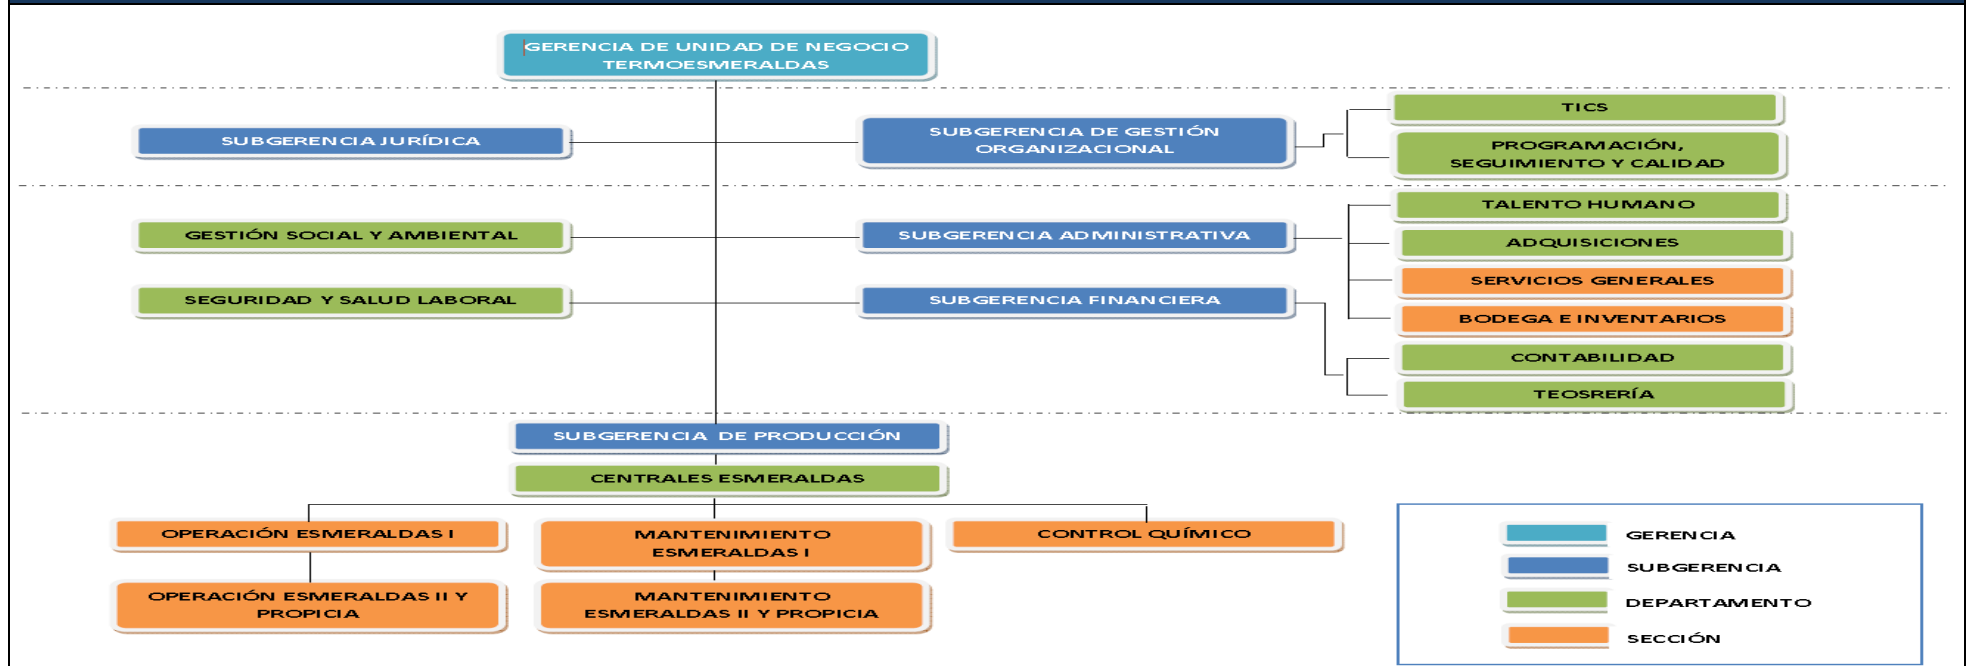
GERENCIA DE UNIDAD DE NEGOCIO TERMOESMERALDAS

SUBGERENCIA JURÍDICA

SUBGERENCIA DE GESTIÓN ORGANIZACIONAL

TICS

PROGRAMACIÓN, SEGUIMIENTO Y CALIDAD

GESTIÓN SOCIAL Y AMBIENTAL

SUBGERENCIA ADMINISTRATIVA

TALENTO HUMANO

ADQUISICIONES

SERVICIOS GENERALES

BODEGA E INVENTARIOS

SEGURIDAD Y SALUD LABORAL

SUBGERENCIA FINANCIERA

CONTABILIDAD

TEOSRERÍA

SUBGERENCIA DE PRODUCCIÓN

CENTRALES ESMERALDAS

OPERACIÓN ESMERALDAS I

MANTENIMIENTO ESMERALDAS I

CONTROL QUÍMICO

OPERACIÓN ESMERALDAS II Y PROPICIA

MANTENIMIENTO ESMERALDAS II Y PROPICIA

GERENCIA

SUBGERENCIA

DEPARTAMENTO

SECCIÓN